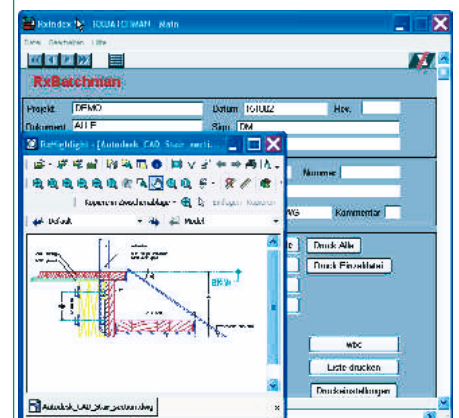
Rxindex - RXBATCHMAN - Main

Datei Bearbeiten Hilfe

RxBatchman

Projekt DEMO

Dokument ALLE

Datum 161002

Rev.

Sign DM

Nummer

WG

Kommentar

Druck Alle

Druck Einzelblatt

wbc

Liste drucken

Druckeinstellungen

Batchlight - [Autodesk_CAD_Stair_secti...

Default

Model

Autodesk_CAD_Stair_section.dwg